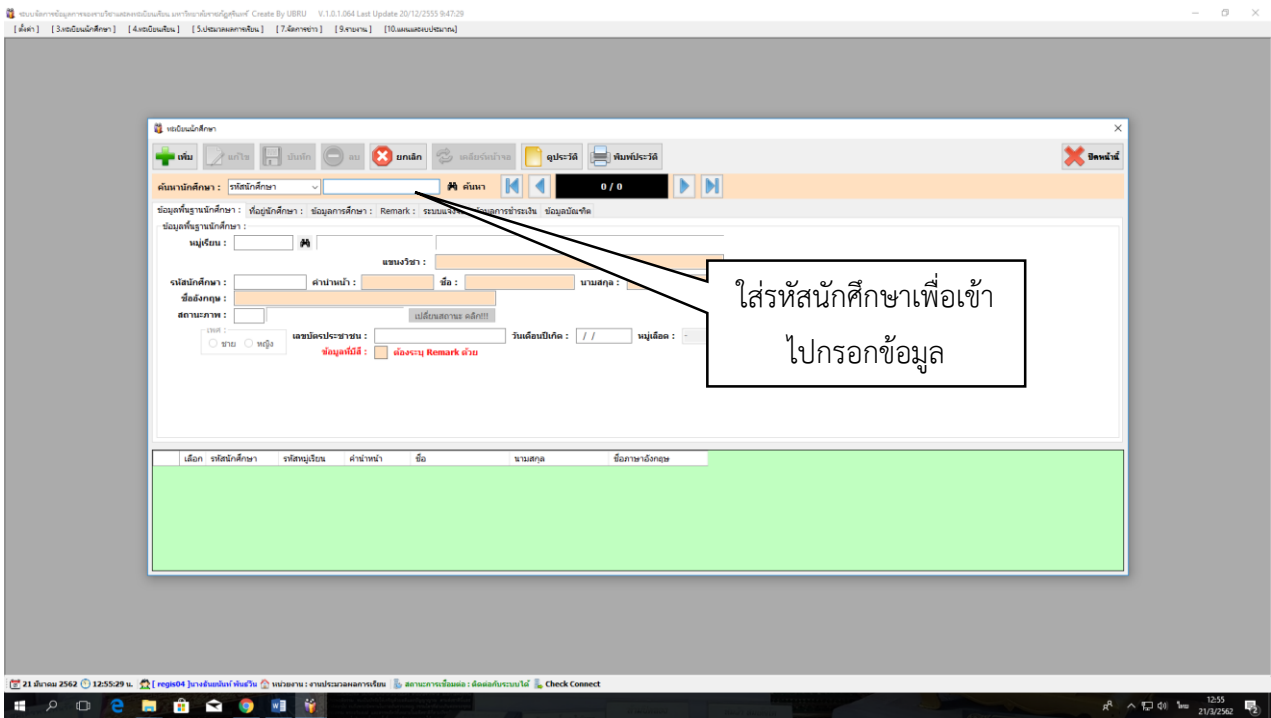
ระบบจัดการข้อมูลการลงทะเบียนและทะเบียนเรียน มหาวิทยาลัยราชภัฏอุบลราชธานี Create By UBRU V.1.0.1.064 Last Update 20/12/2555 9:47:29

[ ตั้งค่า ] [ 3.ทะเบียนนักศึกษา ] [ 4.ทะเบียนเรียน ] [ 5.ประมวลผลการเรียน ] [ 7.จัดการข่าว ] [ 9.รายงาน ] [ 10.แผนและงบประมาณ ]

ทะเบียนนักศึกษา

เพิ่ม แก้ไข บันทึก ลบ ยกเลิก เปลี่ยนหน้าจอ ดูประวัติ พิมพ์ประวัติ ปิดหน้านี้

ค้นหานักศึกษา : รหัสนักศึกษา ค้นหา 0 / 0

ข้อมูลพื้นฐานนักศึกษา : ที่อยู่นักศึกษา : ข้อมูลการศึกษา : Remark : ระบบแจ้งหนี้ ข้อมูลการชำระเงิน ข้อมูลบัณฑิต

ข้อมูลพื้นฐานนักศึกษา :

หมู่เรียน :

แขนงวิชา :

รหัสนักศึกษา : คำนำหน้า : ชื่อ : นามสกุล :

ชื่ออังกฤษ :

สถานะภาพ : เปลี่ยนสถานะ คลิก!!!

เพศ : ชาย หญิง

เลขบัตรประชาชน : วันเดือนปีเกิด : / / หมู่เลือด :

ข้อมูลที่มีสี : ต้องระบุ Remark ด้วย

ใส่รหัสนักศึกษาเพื่อเข้าไปกรอกข้อมูล

| เลือก | รหัสนักศึกษา | รหัสหมู่เรียน | คำนำหน้า | ชื่อ | นามสกุล | ชื่อภาษาอังกฤษ |
|---|---|---|---|---|---|---|

21 มีนาคม 2562 12:55:29 น. [ regis04 ] นางอัมพันธ์ พันธ์วิน หน่วยงาน : งานประมวลผลการเรียน สถานะการเชื่อมต่อ : ติดต่อกับระบบได้ Check Connect

12:55 21/3/2562 ไทย